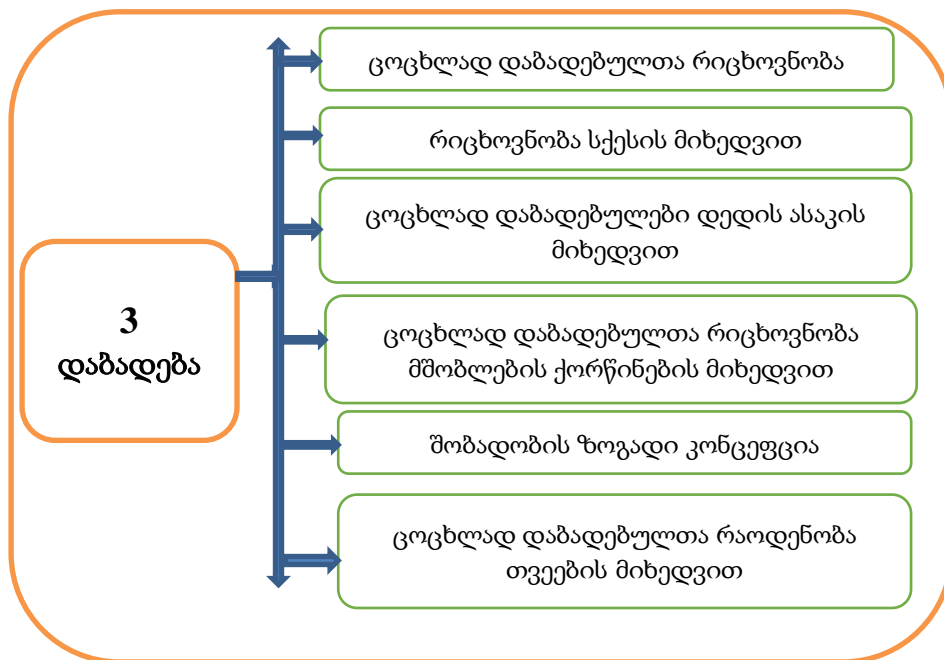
3
დაბადება

ცოცხლად დაბადებულთა რიცხოვნობა

რიცხოვნობა სქესის მიხედვით

ცოცხლად დაბადებულები დედის ასაკის მიხედვით

ცოცხლად დაბადებულთა რიცხოვნობა მშობლების ქორწინების მიხედვით

შობადობის ზოგადი კონცეფცია

ცოცხლად დაბადებულთა რაოდენობა თვეების მიხედვით